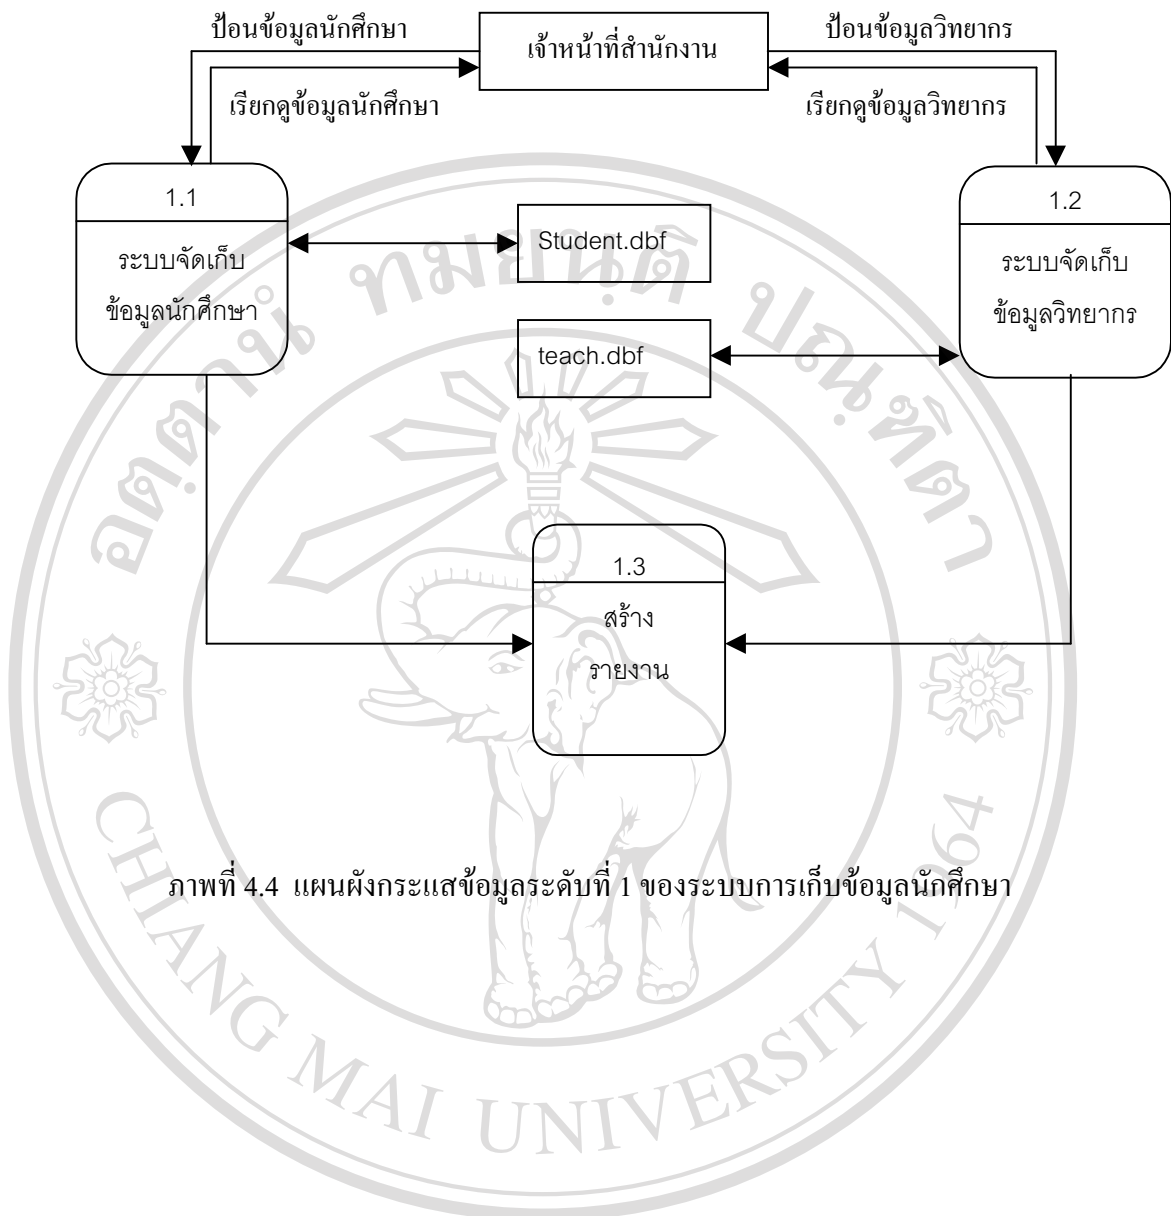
ป้อนข้อมูลนักศึกษา

เจ้าหน้าที่สำนักงาน

ป้อนข้อมูลวิทยากร

เรียกดูข้อมูลนักศึกษา

เรียกดูข้อมูลวิทยากร

1.1

ระบบจัดเก็บข้อมูลนักศึกษา

Student.dbf

teach.dbf

1.2

ระบบจัดเก็บข้อมูลวิทยากร

1.3

สร้างรายงาน

ภาพที่ 4.4 แผนผังกระแสข้อมูลระดับที่ 1 ของระบบการเก็บข้อมูลนักศึกษา

มหาวิทยาลัยเชียงใหม่

CHIANG MAI UNIVERSITY 1964